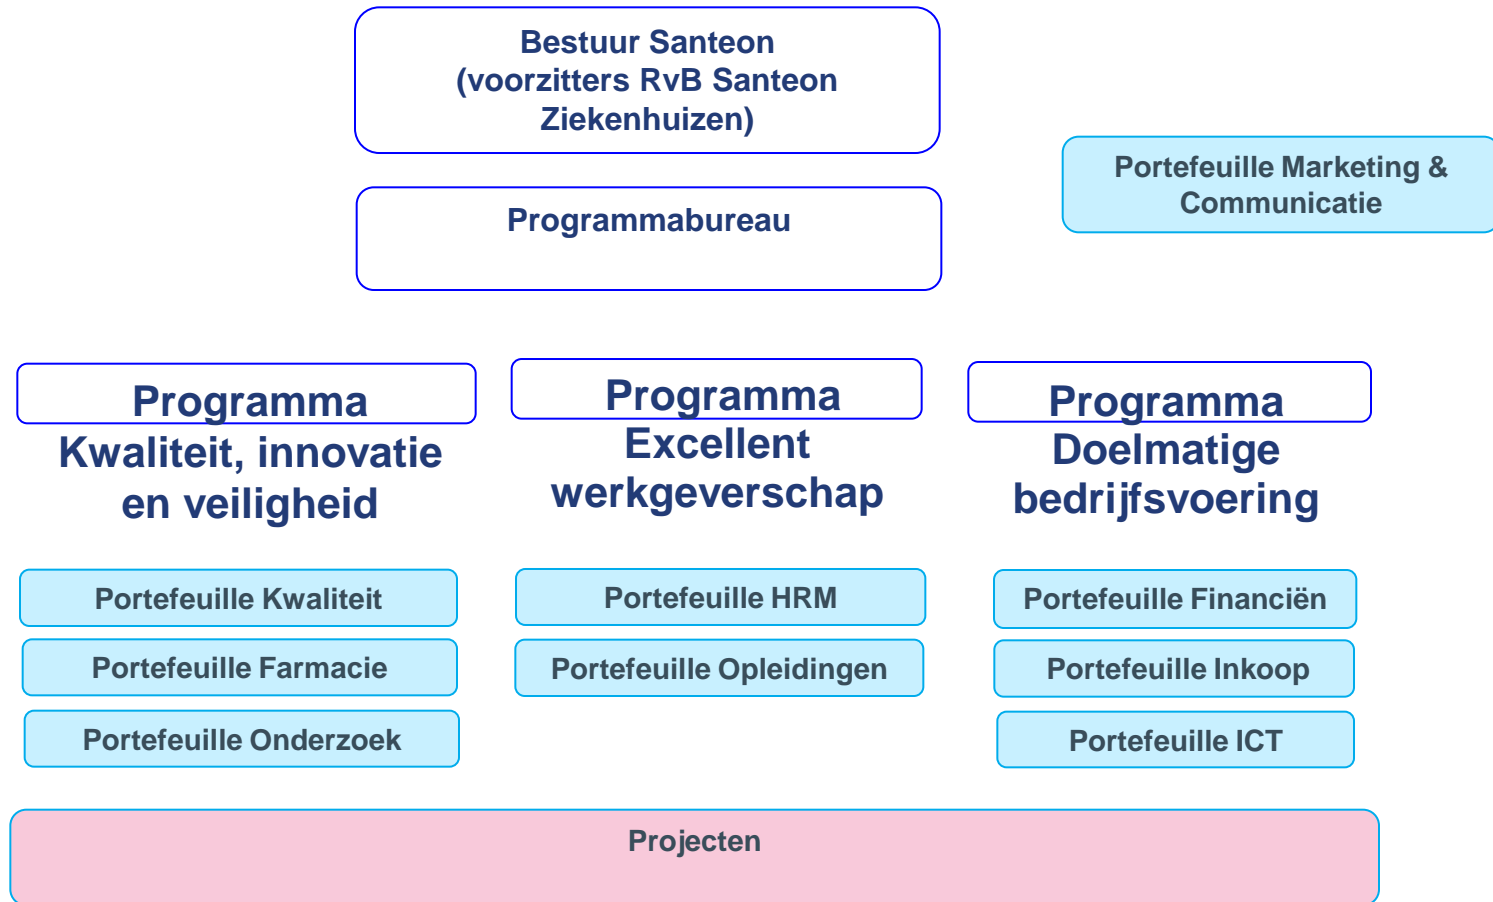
Bestuur Santeon (voorzitters RvB Santeon Ziekenhuizen)

Portefeuille Marketing & Communicatie

Programmabureau

Programma Kwaliteit, innovatie en veiligheid

Programma Excellent werkgeverschap

Programma Doelmatige bedrijfsvoering

Portefeuille Kwaliteit

Portefeuille Farmacie

Portefeuille Onderzoek

Portefeuille HRM

Portefeuille Opleidingen

Portefeuille Financiën

Portefeuille Inkoop

Portefeuille ICT

Projecten